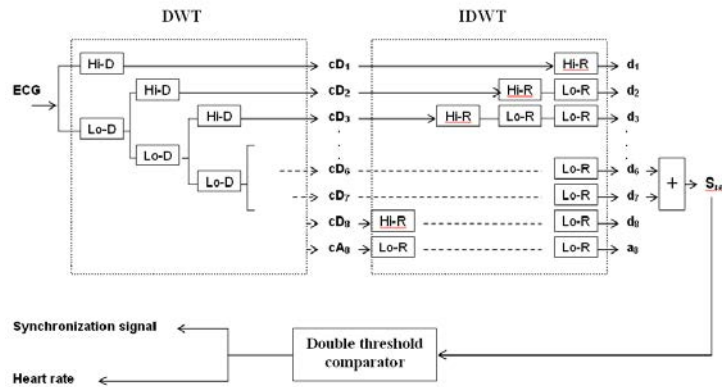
DWT

IDWT

ECG

Hi-D

Lo-D

Hi-D

Lo-D

Hi-D

Lo-D

$cD_1$

$cD_2$

$cD_3$

$cD_6$

$cD_7$

$cD_8$

$cA_8$

Hi-R

Hi-R

Lo-R

Hi-R

Lo-R

Lo-R

Lo-R

Lo-R

Hi-R

Lo-R

Lo-R

Lo-R

$d_1$

$d_2$

$d_3$

$d_6$

$d_7$

$d_8$

$a_8$

+

$S_{14}$

Synchronization signal

Heart rate

Double threshold comparator